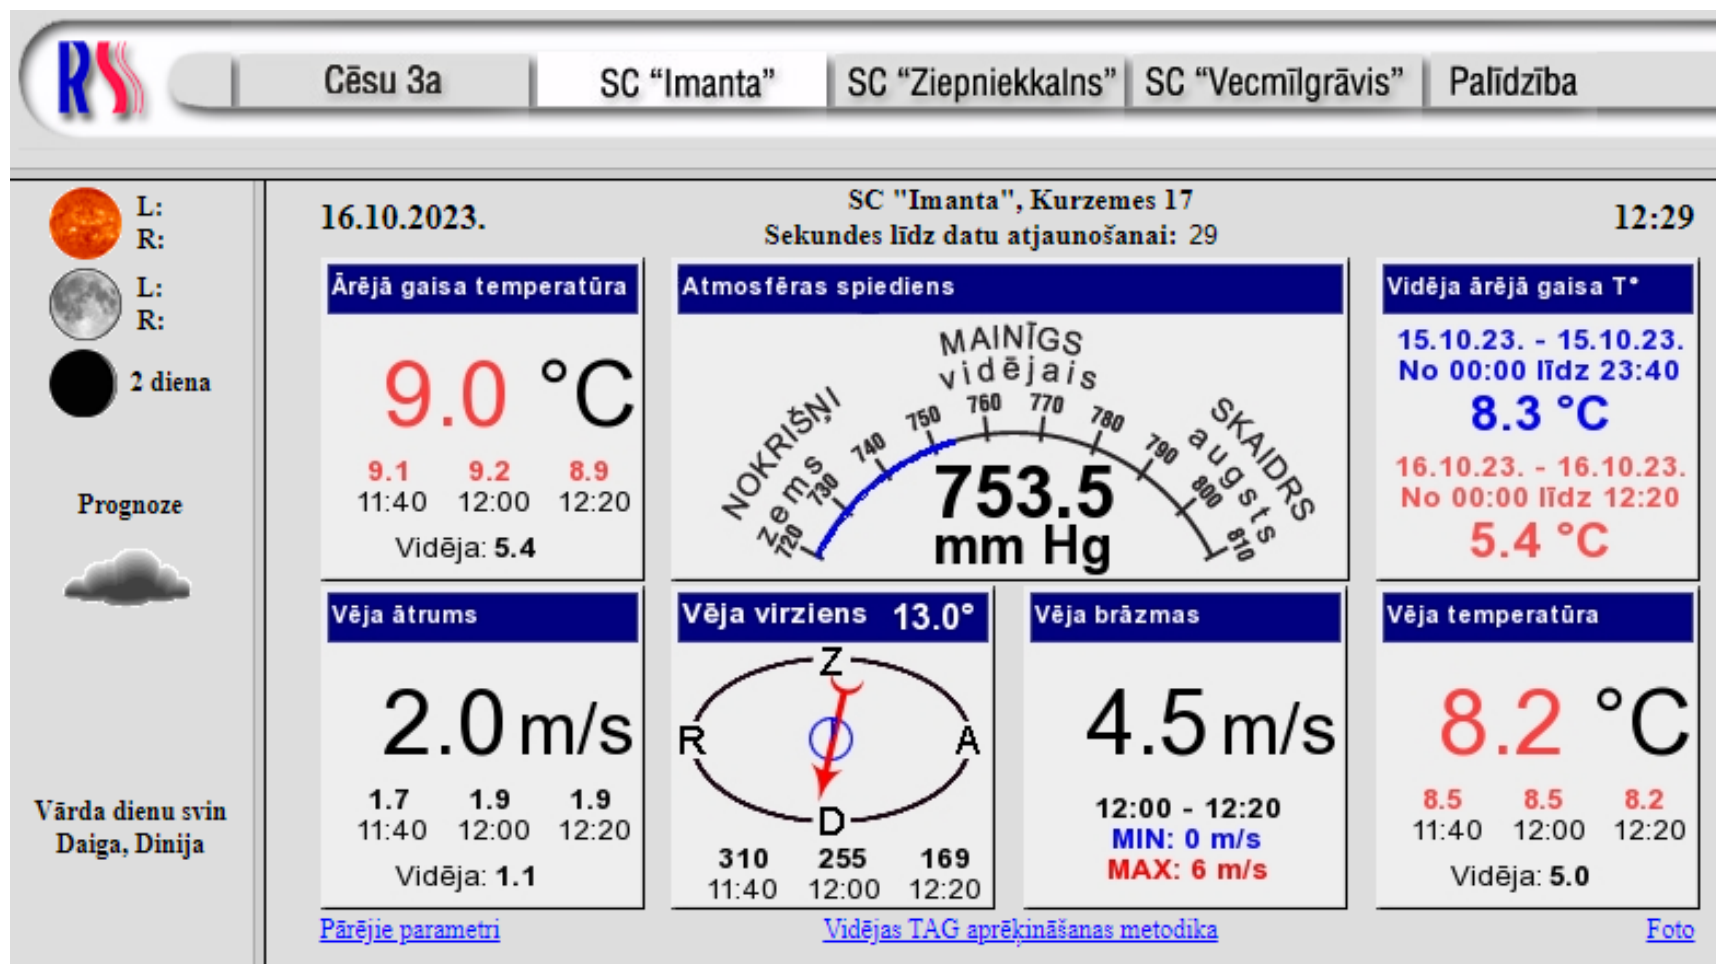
RS

Cēsu 3a | SC “Imanta” | SC “Ziepniekkalns” | SC “Vecmīlgrāvis” | Palīdzība

L:
R:
L:
R:
2 diena

Prognoze

Vārda dienu svin Daiga, Dinija

16.10.2023.

SC "Imanta", Kurzemes 17
Sekundes līdz datu atjaunošanai: 29

12:29

Ārējā gaisa temperatūra

9.0 °C

9.1 11:40
9.2 12:00
8.9 12:20

Vidēja: 5.4

Atmosfēras spiediens

MAINĪGS vidējais
NOKRIŠŅI zems
SKAIDRS augsts
720 730 740 750 760 770 780 790 800 810

753.5 mm Hg

Vidēja ārējā gaisa T°

15.10.23. - 15.10.23.
No 00:00 līdz 23:40
8.3 °C

16.10.23. - 16.10.23.
No 00:00 līdz 12:20
5.4 °C

Vēja ātrums

2.0 m/s

1.7 11:40
1.9 12:00
1.9 12:20

Vidēja: 1.1

Vēja virziens 13.0°

Z
R
A
D

310 11:40
255 12:00
169 12:20

Vēja brāzmas

4.5 m/s

12:00 - 12:20
MIN: 0 m/s
MAX: 6 m/s

Vēja temperatūra

8.2 °C

8.5 11:40
8.5 12:00
8.2 12:20

Vidēja: 5.0

Pārējie parametri
Vidējas TAG aprēķināšanas metodika
Foto